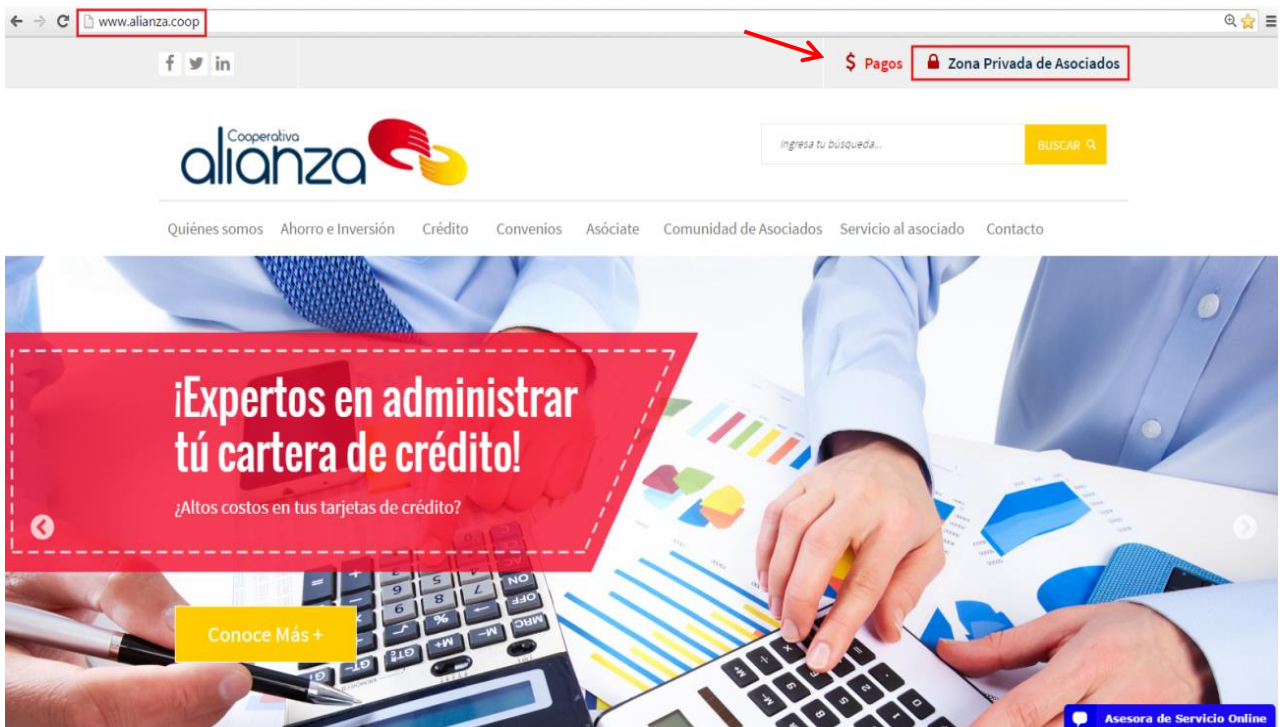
www.alianza.coop

f in

$ Pagos Zona Privada de Asociados

Cooperativa alianza

Ingresa tu búsqueda... BUSCAR

Quiénes somos Ahorro e Inversión Crédito Convenios Asóciate Comunidad de Asociados Servicio al asociado Contacto

¡Expertos en administrar tú cartera de crédito!

¿Altos costos en tus tarjetas de crédito?

Conoce Más +

Asesora de Servicio Online